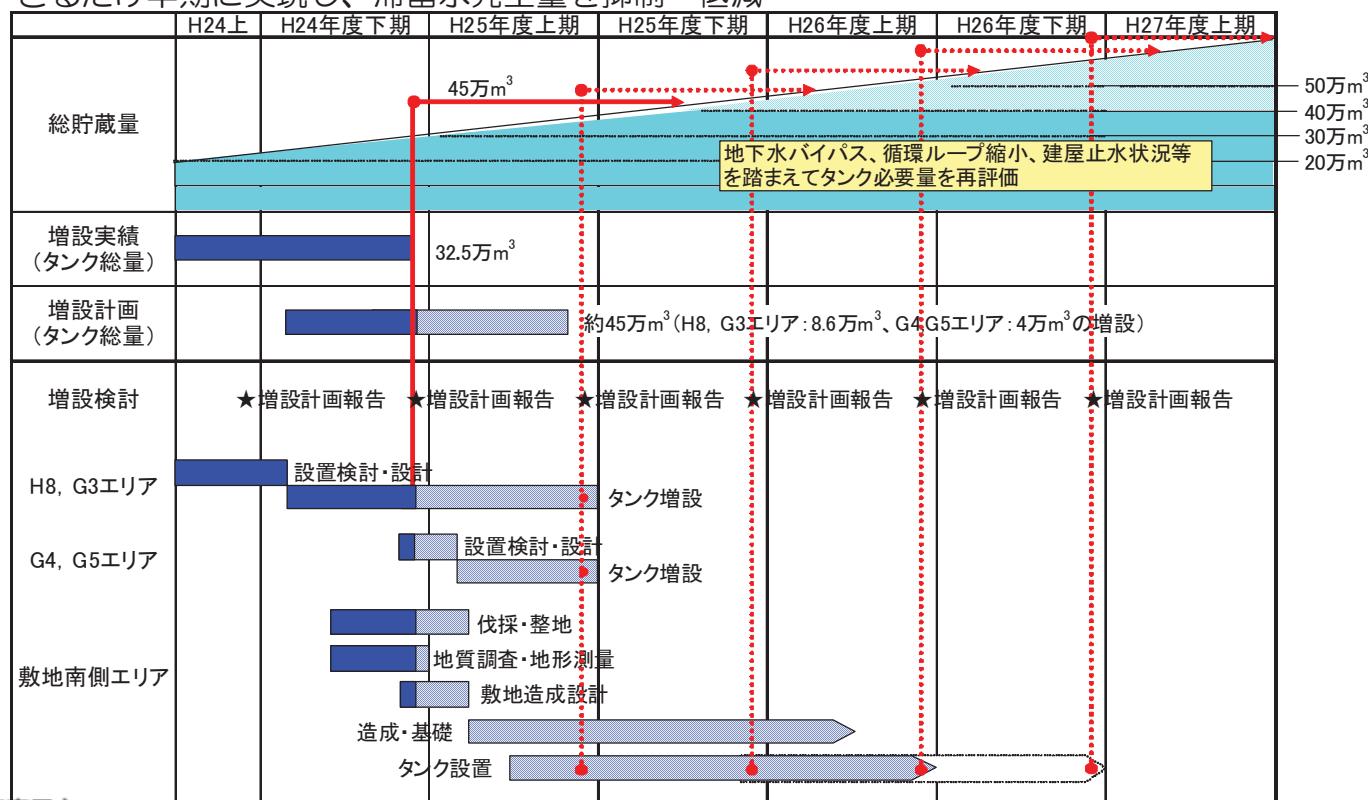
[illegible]

| | H24上 | H24年度下期 | H25年度上期 | H25年度下期 | H26年度上期 | H26年度下期 | H27年度上期 |
|---|---|---|---|---|---|---|---|

総貯蔵量

$45万m^3$

50万$m^3$
40万$m^3$
30万$m^3$
20万$m^3$

地下水バイパス、循環ループ縮小、建屋止水状況等を踏まえてタンク必要量を再評価

増設実績（タンク総量）
$32.5万m^3$

増設計画（タンク総量）
約$45万m^3$（H8, G3エリア：$8.6万m^3$、G4G5エリア：$4万m^3$の増設）

増設検討
★増設計画報告 ★増設計画報告 ★増設計画報告 ★増設計画報告 ★増設計画報告 ★増設計画報告

H8, G3エリア
設置検討・設計
タンク増設

G4, G5エリア
設置検討・設計
タンク増設

敷地南側エリア
伐採・整地
地質調査・地形測量
敷地造成設計
造成・基礎
タンク設置